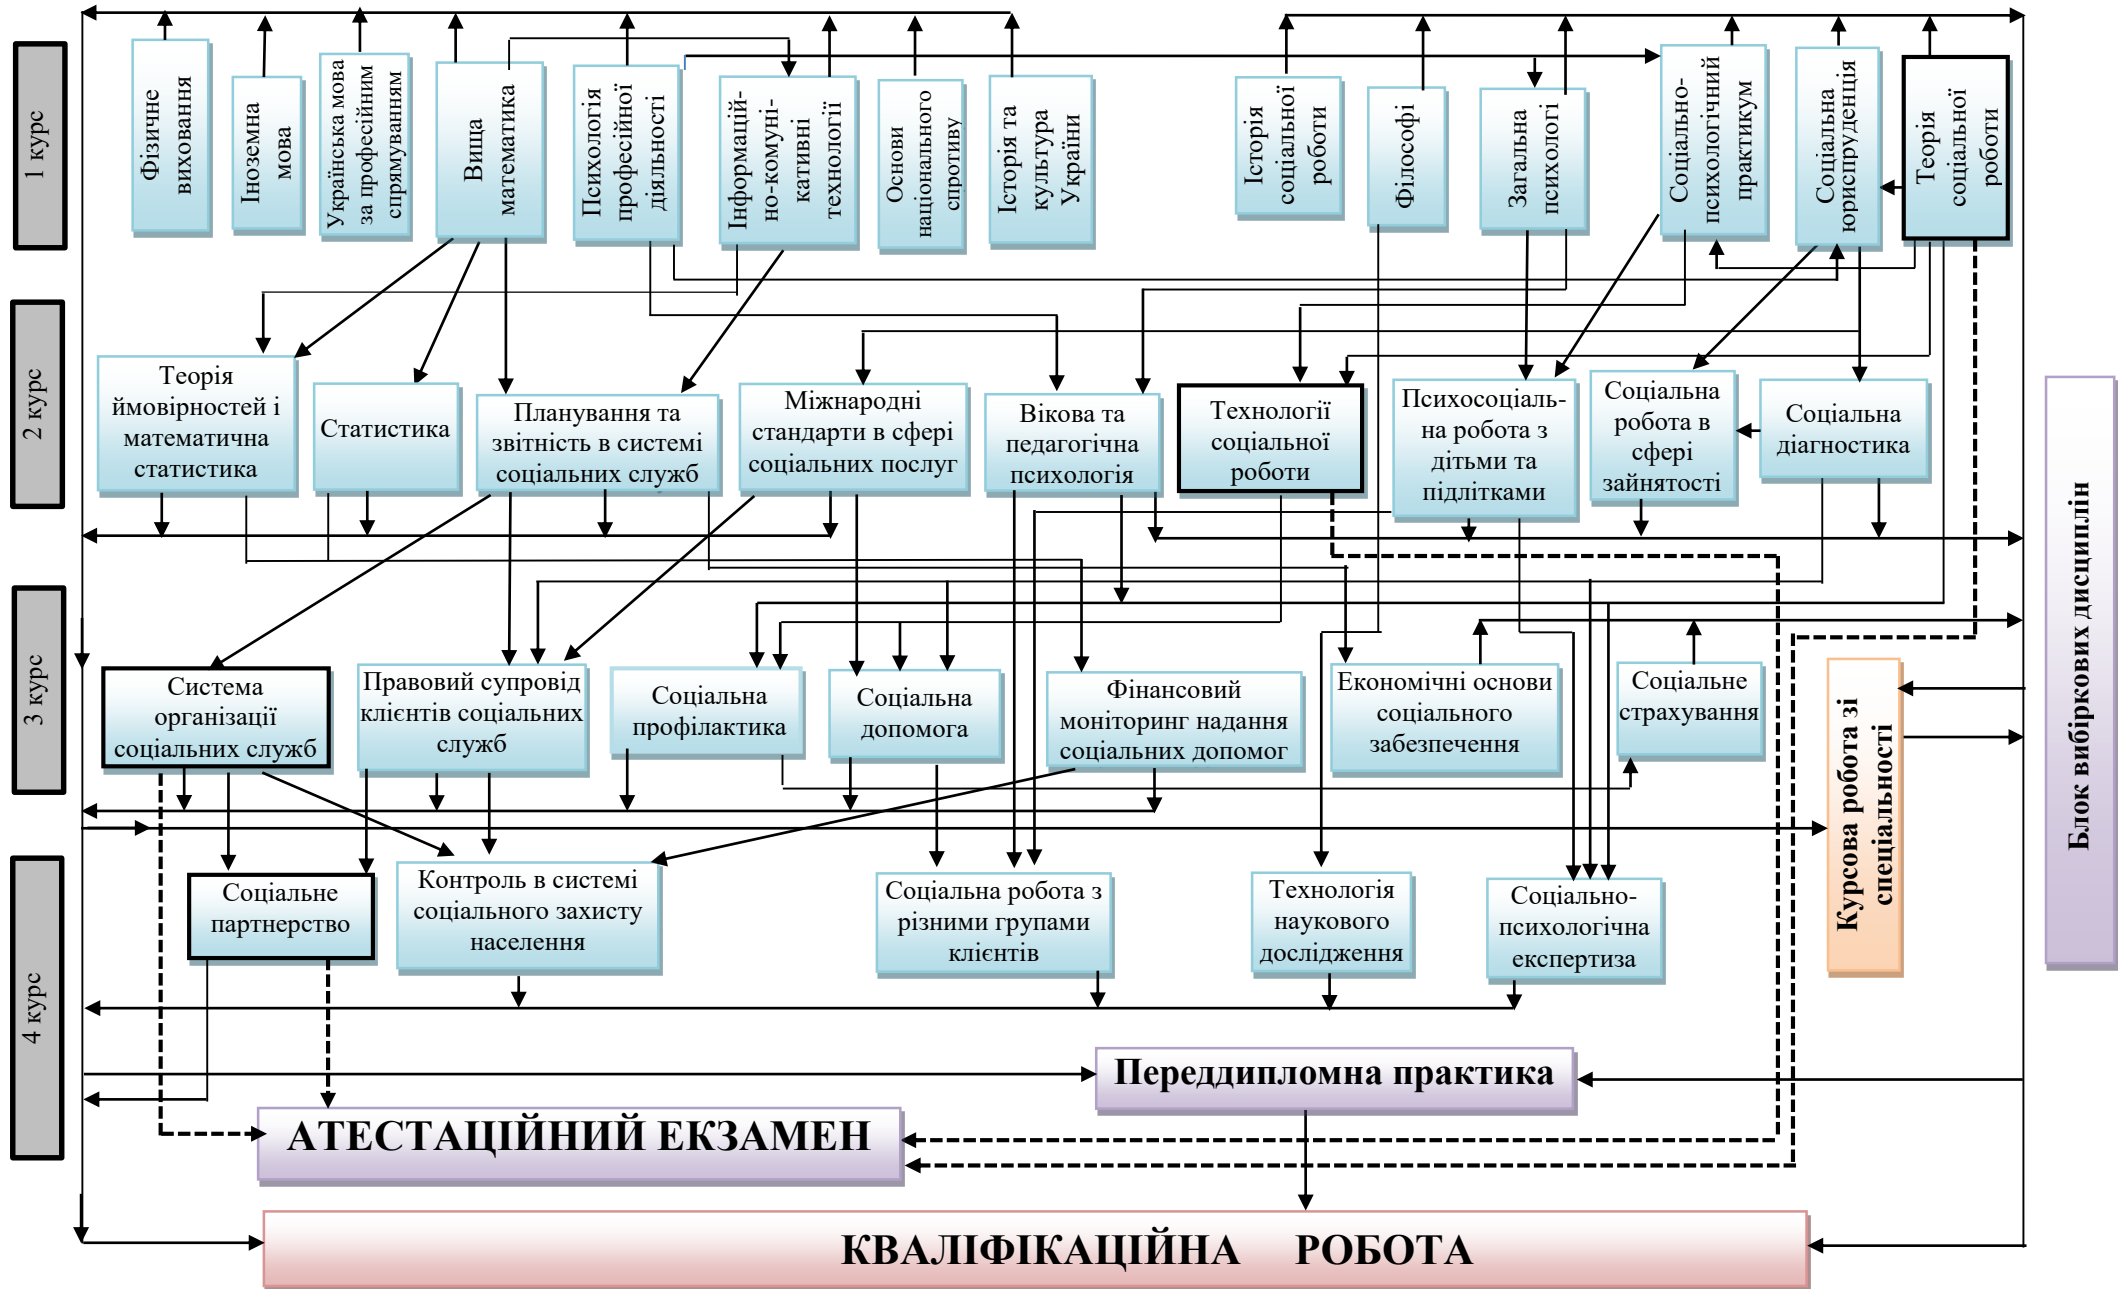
1 курс

2 курс

3 курс

4 курс

Фізичне виховання

Іноземна мова

Українська мова за професійним спрямуванням

Вища математика

Психологія професійної діяльності

Інформаційно-комунікативні технології

Основи національного спротиву

Історія та культура України

Історія соціальної роботи

Філософі

Загальна психологі

Соціально-психологічний практикум

Соціальна юриспруденція

Теорія соціальної роботи

Теорія ймовірностей і математична статистика

Статистика

Планування та звітність в системі соціальних служб

Міжнародні стандарти в сфері соціальних послуг

Вікова та педагогічна психологія

Технології соціальної роботи

Психосоціальна робота з дітьми та підлітками

Соціальна робота в сфері зайнятості

Соціальна діагностика

Система організації соціальних служб

Правовий супровід клієнтів соціальних служб

Соціальна профілактика

Соціальна допомога

Фінансовий моніторинг надання соціальних допомог

Економічні основи соціального забезпечення

Соціальне страхування

Курсова робота зі спеціальності

Блок вибіркових дисциплін

Соціальне партнерство

Контроль в системі соціального захисту населення

Соціальна робота з різними групами клієнтів

Технологія наукового дослідження

Соціально-психологічна експертиза

Переддипломна практика

АТЕСТАЦІЙНИЙ ЕКЗАМЕН

КВАЛІФІКАЦІЙНА РОБОТА